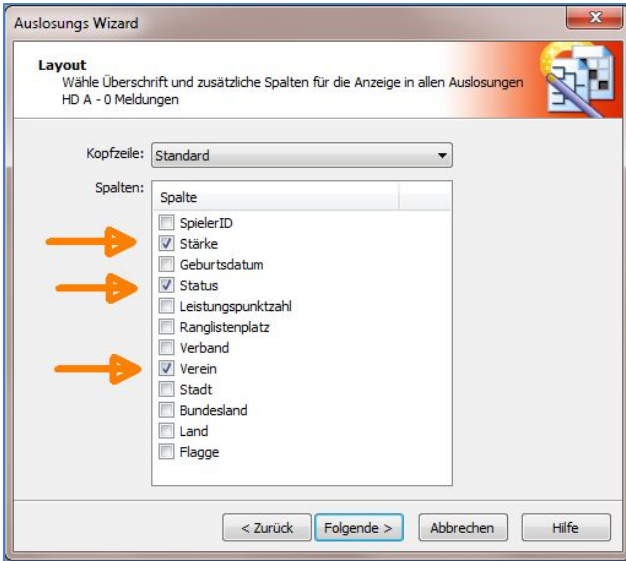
Auslosungs Wizard

Layout
Wähle Überschrift und zusätzliche Spalten für die Anzeige in allen Auslosungen
HD A - 0 Meldungen

Kopfzeile: Standard

Spalten:

| Spalte |
|---|
| SpielerID |
| Stärke |
| Geburtsdatum |
| Status |
| Leistungspunktzahl |
| Ranglistenplatz |
| Verband |
| Verein |
| Stadt |
| Bundesland |
| Land |
| Flagge |

< Zurück
Folgende >
Abbrechen
Hilfe